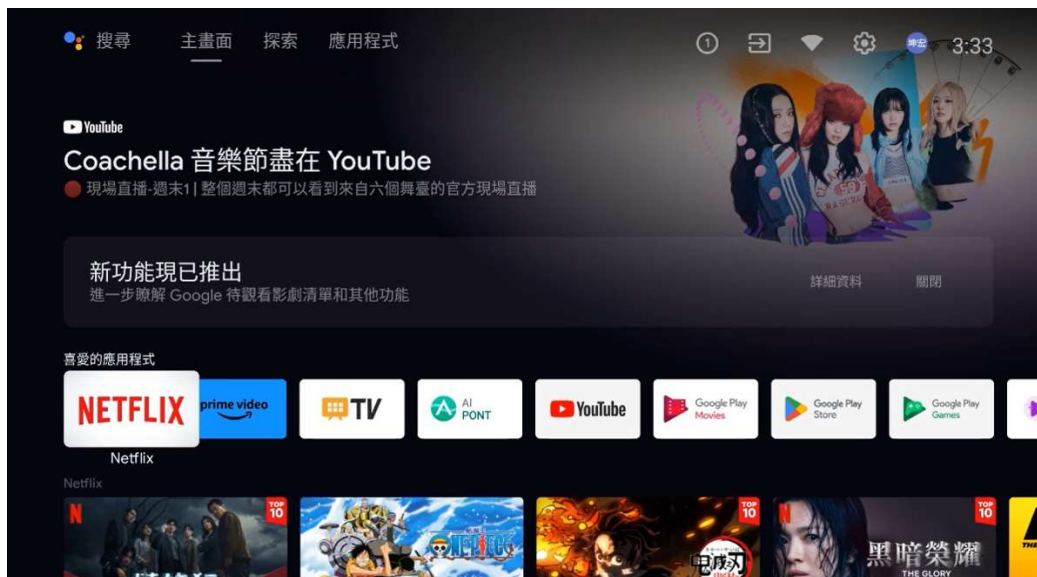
搜尋 主畫面 探索 應用程式

1 3:33

YouTube

Coachella 音樂節盡在 YouTube

現場直播-週末1 | 整個週末都可以看到來自六個舞臺的官方現場直播

新功能現已推出

進一步瞭解 Google 待觀看影劇清單和其他功能

詳細資料 關閉

喜愛的應用程式

NETFLIX prime video TV AI PONT YouTube Google Play Movies Google Play Store Google Play Games

Netflix

Netflix

TOP 10 TOP 10 TOP 10

ONE PIECE

黑暗榮耀 THE GLORY